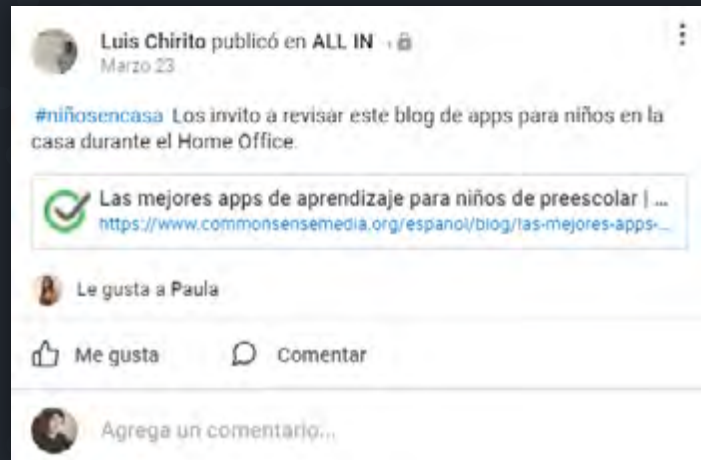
Luis Chirito publicó en ALL IN
Marzo 23

#niñosencasa Los invito a revisar este blog de apps para niños en la casa durante el Home Office.

Las mejores apps de aprendizaje para niños de preescolar | ...
https://www.commonsensemedia.org/espanol/blog/las-mejores-apps-...

Le gusta a Paula

Me gusta
Comentar

Agrega un comentario...